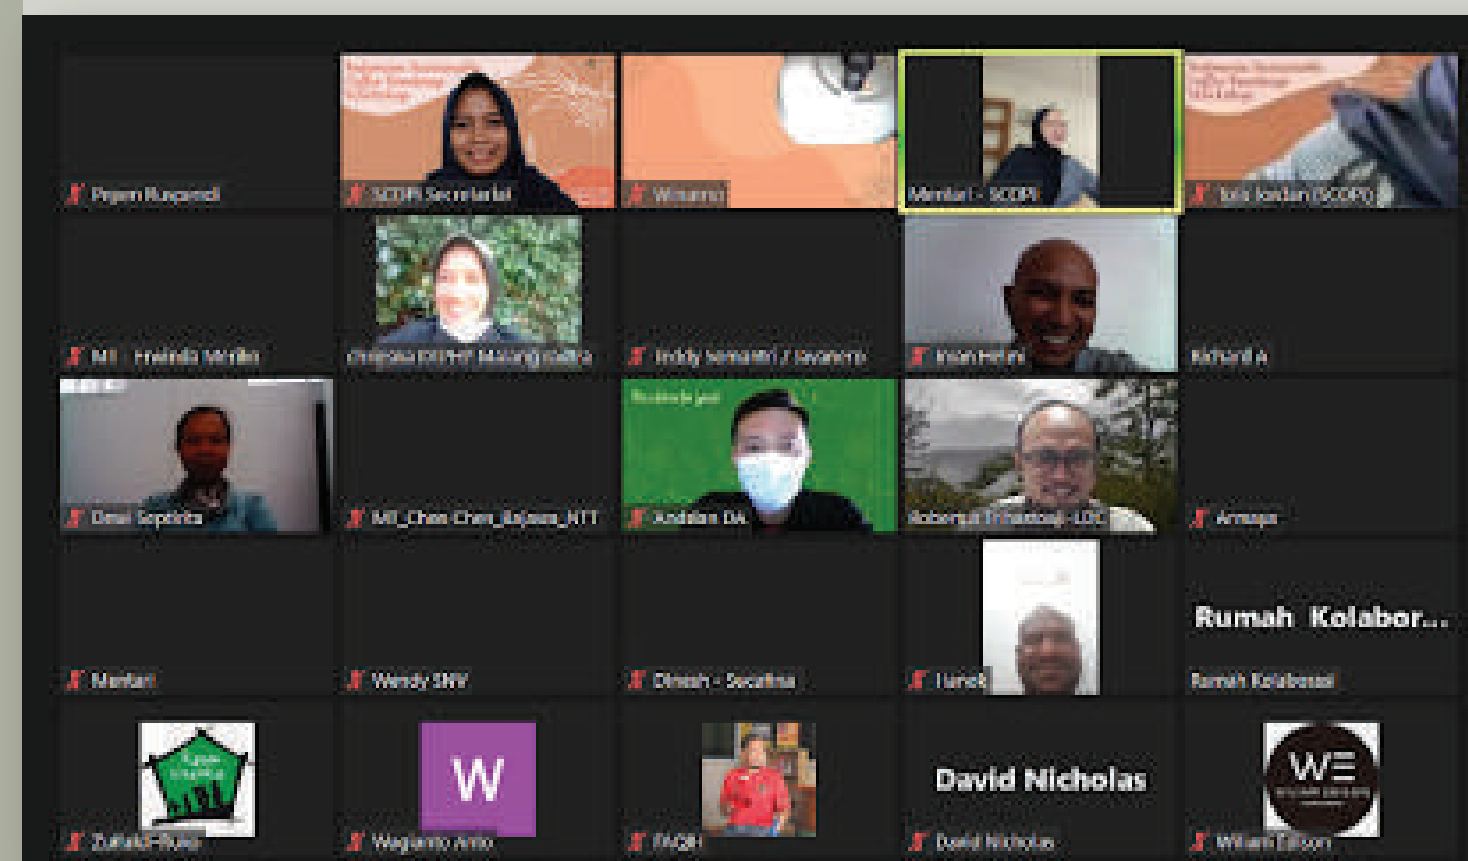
Pujem Rusyendi

SCOPI Secretariat

Winarno

Mentari - SCOPI

Iola Jordan (SCOPI)

MI - Hwinda Wirdika

Chiquita DTPHP Malang Salira

Teddy Semantri / Javanero

Iman Hilmi

Richard A

Dewi Septinta

MT_Chen Chen_Bajawa_NTT

Ardiatan DA

Robertus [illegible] - LDC

Armaya

Mentari

Wendy SNV

Dinnah - Sucafina

Hanok

Rumah Kolabor...

Rumah Kolaborasi

Zulfaldi Rizka

W

Wagianto Anto

FAQIH

David Nicholas

David Nicholas

WE

William Edison